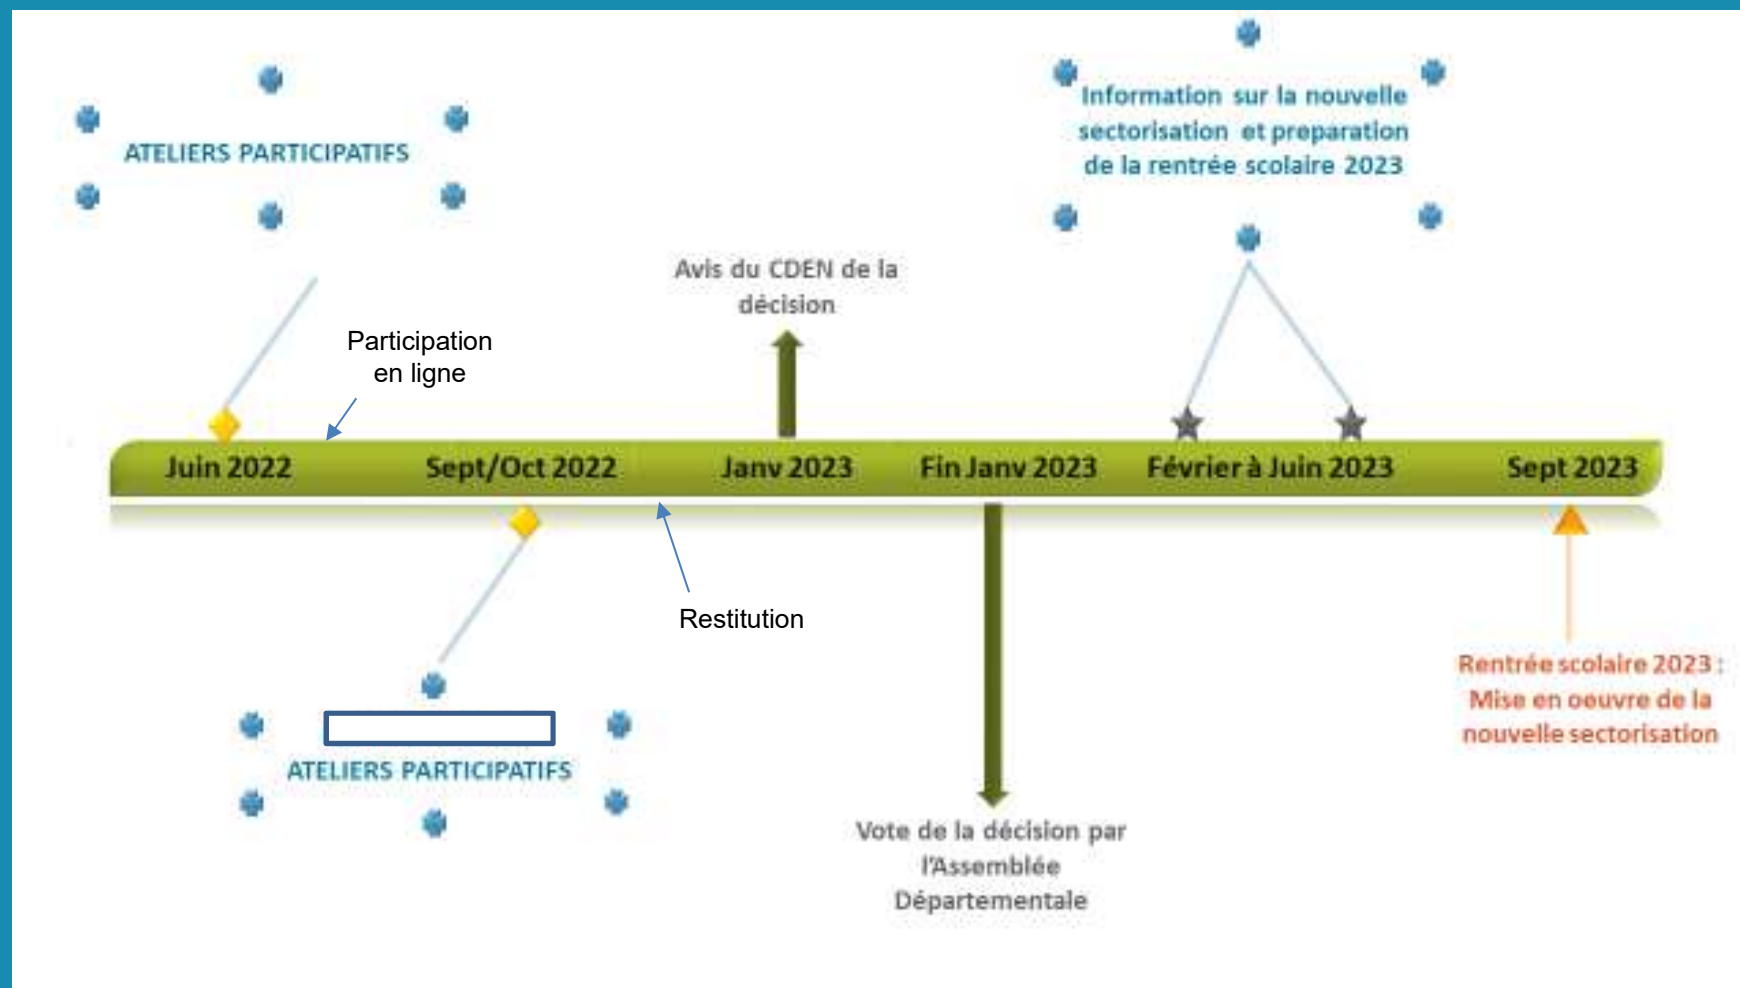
ATELIERS PARTICIPATIFS

Information sur la nouvelle sectorisation et preparation de la rentrée scolaire 2023

Avis du CDEN de la décision

Participation en ligne

Juin 2022

Sept/Oct 2022

Janv 2023

Fin Janv 2023

Février à Juin 2023

Sept 2023

Restitution

Rentrée scolaire 2023 : Mise en oeuvre de la nouvelle sectorisation

ATELIERS PARTICIPATIFS

Vote de la décision par l'Assemblée Départementale